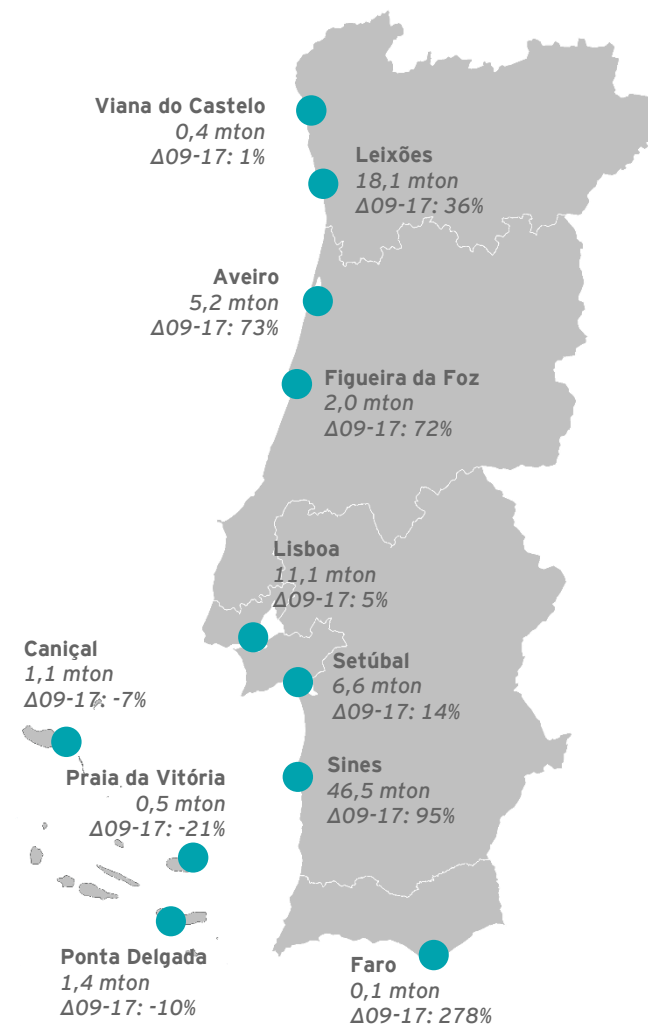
Viana do Castelo
0,4 mton
Δ09-17: 1%

Leixões
18,1 mton
Δ09-17: 36%

Aveiro
5,2 mton
Δ09-17: 73%

Figueira da Foz
2,0 mton
Δ09-17: 72%

Lisboa
11,1 mton
Δ09-17: 5%

Caniçal
1,1 mton
Δ09-17: -7%

Setúbal
6,6 mton
Δ09-17: 14%

Praia da Vitória
0,5 mton
Δ09-17: -21%

Sines
46,5 mton
Δ09-17: 95%

Ponta Delgada
1,4 mton
Δ09-17: -10%

Faro
0,1 mton
Δ09-17: 278%